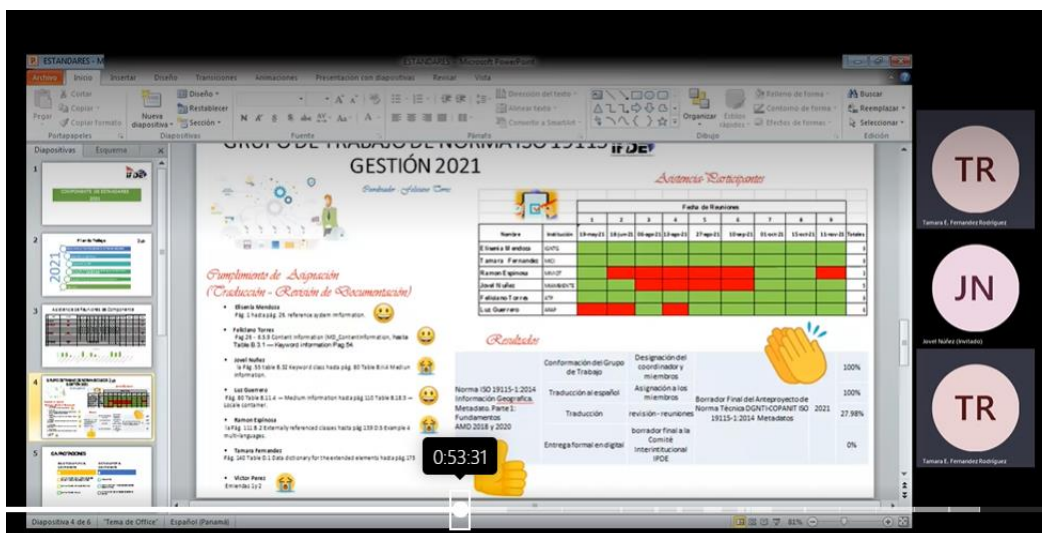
ESTANDARES - Microsoft PowerPoint

Archivo Inicio Insertar Diseño Transiciones Animaciones Presentación con diapositivas Revisar Vista

Cortar Copiar Copiar formato Pegar Portapapeles Nueva diapositiva Diseño Restablecer Sección Diapositivas Fuente Párrafo Dirección del texto Alinear texto Convertir a SmartArt Organizar Estilos rápidos Dibujo Relleno de forma Contorno de forma Efectos de formas Buscar Reemplazar Seleccionar Edición

Diapositivas Esquema

GRUPO DE TRABAJO DE NORMA ISO 19115 GESTIÓN 2021

Coordinador - Feliciano Torres

Asistencia Participantes

| Nombre | Institución | 1 | 2 | 3 | 4 | 5 | 6 | 7 | 8 | 9 | Totales |
|---|---|---|---|---|---|---|---|---|---|---|---|
| | | 13-may-21 | 18-jun-21 | 08-ago-21 | 13-ago-21 | 27-ago-21 | 10-sep-21 | 01-oct-21 | 15-oct-21 | 11-nov-21 | |
| Elisenia Mendoza | IGNTG | | | | | | | | | | |
| Tamara Fernandez | MICI | | | | | | | | | | |
| Ramon Espinosa | MIVIOT | | | | | | | | | | |
| Jovel Nuñez | MIAMBIENTE | | | | | | | | | | |
| Feliciano Torres | ATP | | | | | | | | | | |
| Luz Guerrero | ANAP | | | | | | | | | | |

Cumplimiento de Asignación (Traducción - Revisión de Documentación)

• Elisenia Mendoza Pág. 1 hasta pág. 26. reference system information.

• Feliciano Torres Pág 26 – 8.6.9 Content information (MD_ContentInformation, hasta Tabla B.3.1 — Keyword information Pág 54

• Jovel Nuñez la Pág. 55 tabla B.32 Keyword class hasta pág. 80 Table B.III.6 Medium information.

• Luz Guerrero Pág. 80 Table B.11.4 — Medium information hasta pág 110 Table B.18.5 — Locale container.

• Ramon Espinosa la Pág. 111 B.2 Externally referenced classes hasta pág 159 D.6 Example 6 multi-languages.

• Tamara Fernandez Pág. 160 Table D.1 Data dictionary for the extended elements hasta pág 175

• Victor Perez Enmiendas 1 y 2

Resultados

| Norma ISO 19115-1:2014 Información Geografica. Metadatos. Parte 1: Fundamentos AMD 2018 y 2020 | Conformación del Grupo de Trabajo | Designación del coordinador y miembros | | | 100% |
|---|---|---|---|---|---|
| | Traducción al español | Asignación a los miembros | Borrador Final del Anteproyecto de Norma Técnica DGNTI-COPANIT ISO 19115-1:2014 Metadatos | 2021 | 100% |
| | Traducción | revisión - reuniones | | | 27.98% |
| | Entrega formal en digital | borrador final a la Comité Interinstitucional IPDE | | | 0% |

0:53:31

TR
Tamara E. Fernandez Rodriguez
JN
Jovel Núñez (Invitado)
TR
Tamara E. Fernandez Rodriguez

Diapositiva 4 de 6 "Tema de Office" Español (Panamá) 81%